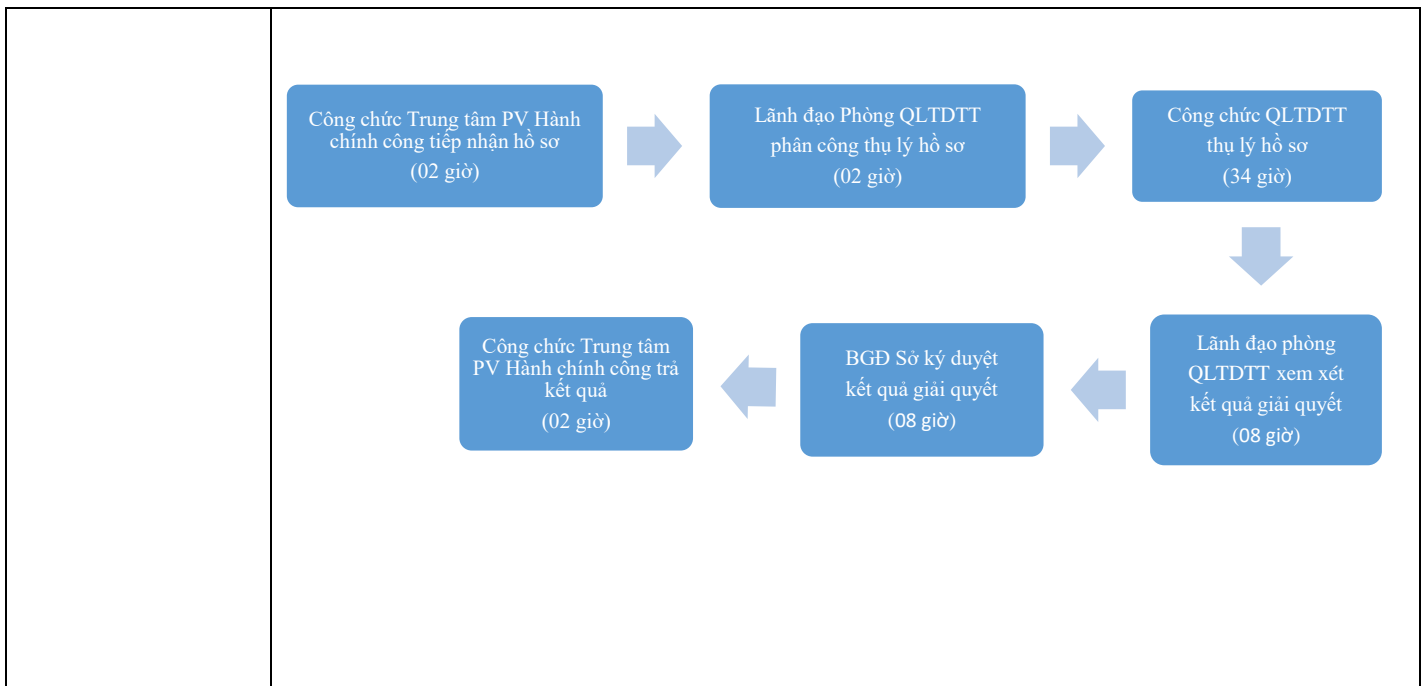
Công chức Trung tâm PV Hành chính công tiếp nhận hồ sơ (02 giờ)

Lãnh đạo Phòng QLTDTT phân công thụ lý hồ sơ (02 giờ)

Công chức QLTDTT thụ lý hồ sơ (34 giờ)

Lãnh đạo phòng QLTDTT xem xét kết quả giải quyết (08 giờ)

BGĐ Sở ký duyệt kết quả giải quyết (08 giờ)

Công chức Trung tâm PV Hành chính công trả kết quả (02 giờ)